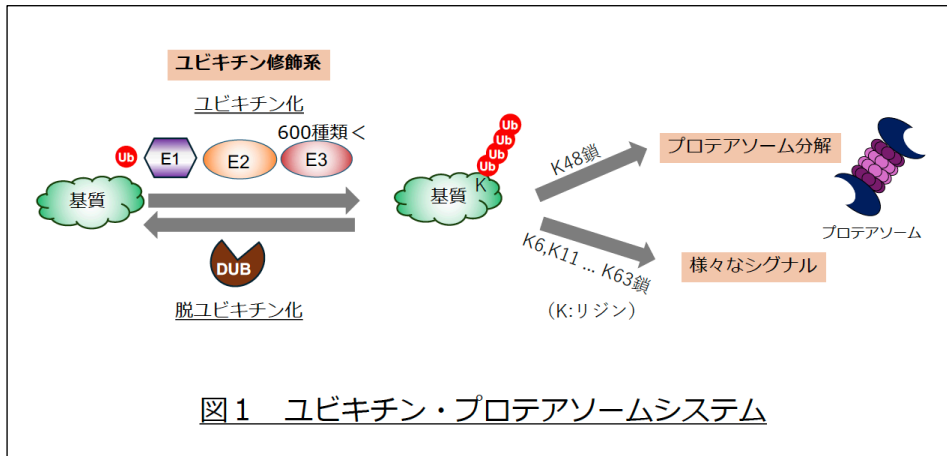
ユビキチン修飾系

ユビキチン化

600種類＜

Ub

E1

E2

E3

基質

DUB

脱ユビキチン化

Ub
Ub
Ub
Ub

K

基質

K48鎖

プロテアソーム分解

プロテアソーム

K6,K11 ... K63鎖

様々なシグナル

（K:リジン）

図１　ユビキチン・プロテアソームシステム